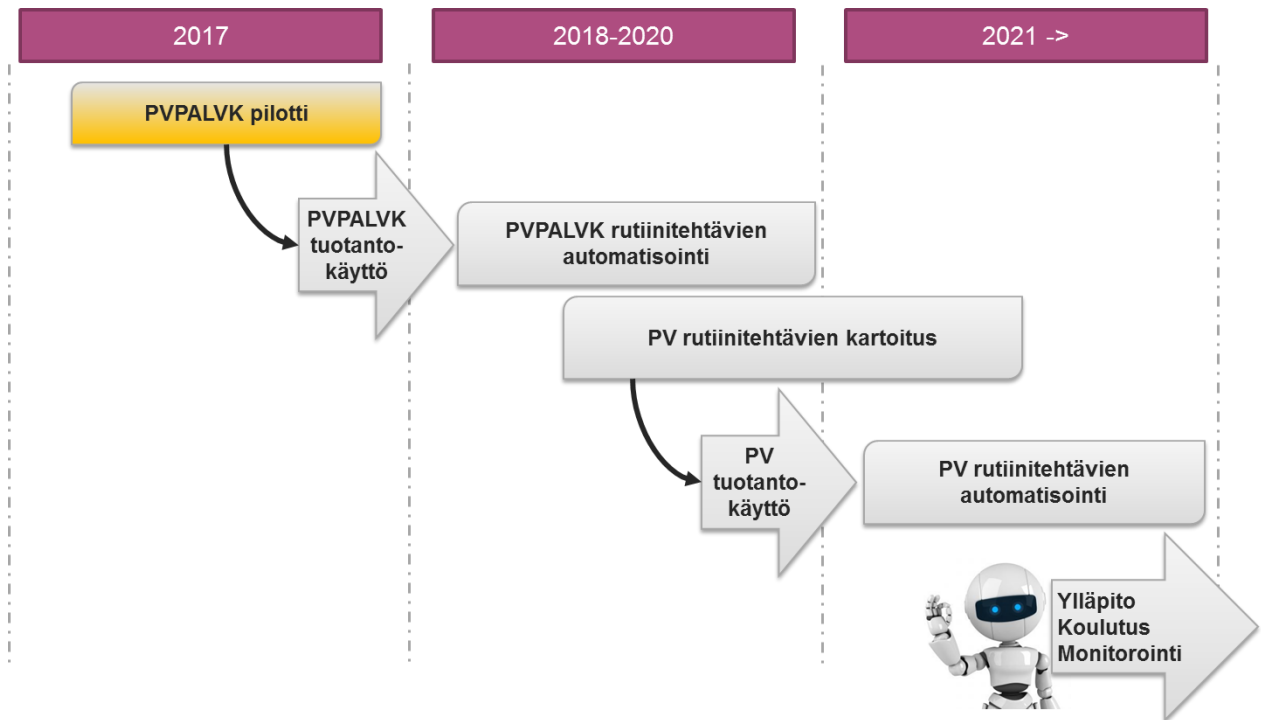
2017

2018-2020

2021 ->

PVPALVK pilotti

PVPALVK tuotantokäyttö

PVPALVK rutiinitehtävien automatisointi

PV rutiinitehtävien kartoitus

PV tuotantokäyttö

PV rutiinitehtävien automatisointi

Ylläpito
Koulutus
Monitorointi